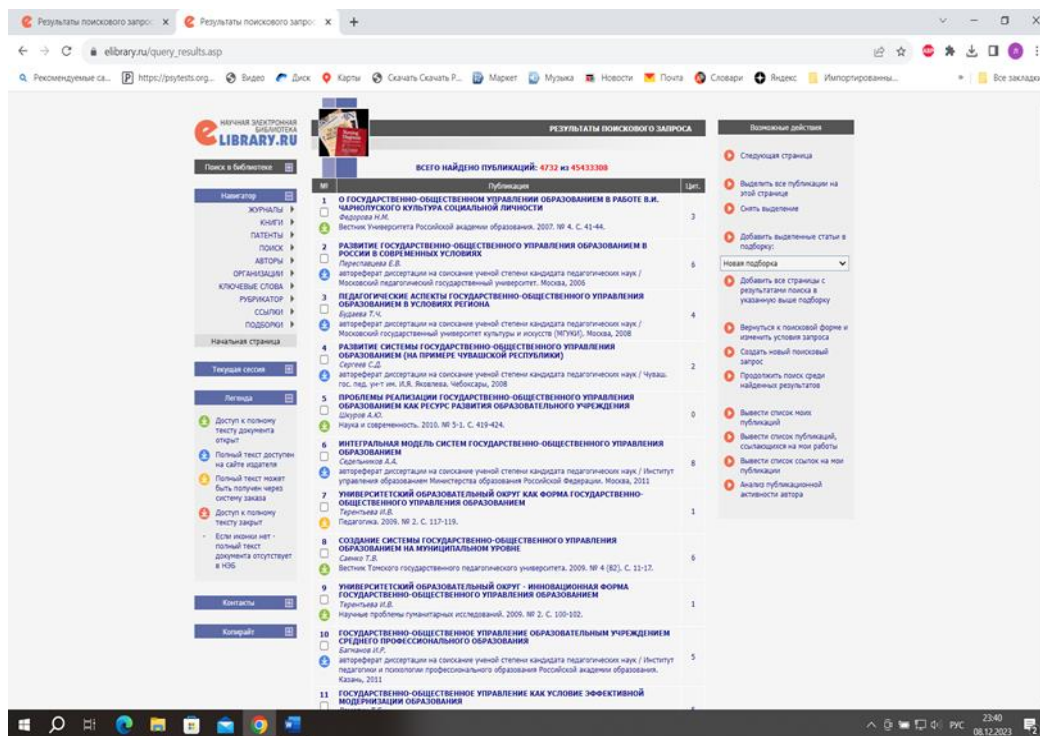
Результаты поискового запроса × Результаты поискового запроса × +

elibrary.ru/query_results.asp

Рекомендуемые са... https://psytests.org... Видео Диск Карты Скачать Скачать Р... Маркет Музыка Новости Почта Словари Яндекс Импортированны... Все закладки

НАУЧНАЯ ЭЛЕКТРОННАЯ БИБЛИОТЕКА
LIBRARY.RU

Поиск в библиотеке

Навигатор
ЖУРНАЛЫ
КНИГИ
ПАТЕНТЫ
ПОИСК
АВТОРЫ
ОРГАНИЗАЦИИ
КЛЮЧЕВЫЕ СЛОВА
РУБРИКАТОР
ССЫЛКИ
ПОДБОРКИ
Начальная страница

Текущая сессия

Легенда
Доступ к полному тексту документа открыт
Полный текст доступен на сайте издателя
Полный текст может быть получен через систему заказа
Доступ к полному тексту закрыт
Если иконки нет - полный текст документа отсутствует в НЭБ

Контакты

Копирайт

РЕЗУЛЬТАТЫ ПОИСКОВОГО ЗАПРОСА

ВСЕГО НАЙДЕНО ПУБЛИКАЦИЙ: 4732 из 45433308

| № | Публикация | Цит. |
|---|---|---|
| 1 | О ГОСУДАРСТВЕННО-ОБЩЕСТВЕННОМ УПРАВЛЕНИИ ОБРАЗОВАНИЕМ В РАБОТЕ В.И. ЧАРНОЛУСКОГО КУЛЬТУРА СОЦИАЛЬНОЙ ЛИЧНОСТИ Федорова Н.М. Вестник Университета Российской академии образования. 2007. № 4. С. 41-44. | 3 |
| 2 | РАЗВИТИЕ ГОСУДАРСТВЕННО-ОБЩЕСТВЕННОГО УПРАВЛЕНИЯ ОБРАЗОВАНИЕМ В РОССИИ В СОВРЕМЕННЫХ УСЛОВИЯХ Переспаацева Е.В. автореферат диссертации на соискание ученой степени кандидата педагогических наук / Московский педагогический государственный университет. Москва, 2006 | 6 |
| 3 | ПЕДАГОГИЧЕСКИЕ АСПЕКТЫ ГОСУДАРСТВЕННО-ОБЩЕСТВЕННОГО УПРАВЛЕНИЯ ОБРАЗОВАНИЕМ В УСЛОВИЯХ РЕГИОНА Будаева Т.Ч. автореферат диссертации на соискание ученой степени кандидата педагогических наук / Московский государственный университет культуры и искусств (МГУКИ). Москва, 2008 | 4 |
| 4 | РАЗВИТИЕ СИСТЕМЫ ГОСУДАРСТВЕННО-ОБЩЕСТВЕННОГО УПРАВЛЕНИЯ ОБРАЗОВАНИЕМ (НА ПРИМЕРЕ ЧУВАШСКОЙ РЕСПУБЛИКИ) Сергеев С.Д. автореферат диссертации на соискание ученой степени кандидата педагогических наук / Чуваш. гос. пед. ун-т им. И.Я. Яковлева. Чебоксары, 2008 | 2 |
| 5 | ПРОБЛЕМЫ РЕАЛИЗАЦИИ ГОСУДАРСТВЕННО-ОБЩЕСТВЕННОГО УПРАВЛЕНИЯ ОБРАЗОВАНИЕМ КАК РЕСУРС РАЗВИТИЯ ОБРАЗОВАТЕЛЬНОГО УЧРЕЖДЕНИЯ Шкуров А.Ю. Наука и современность. 2010. № 5-1. С. 419-424. | 0 |
| 6 | ИНТЕГРАЛЬНАЯ МОДЕЛЬ СИСТЕМ ГОСУДАРСТВЕННО-ОБЩЕСТВЕННОГО УПРАВЛЕНИЯ ОБРАЗОВАНИЕМ Сердельников А.А. автореферат диссертации на соискание ученой степени кандидата педагогических наук / Институт управления образованием Министерства образования Российской Федерации. Москва, 2011 | 8 |
| 7 | УНИВЕРСИТЕТСКИЙ ОБРАЗОВАТЕЛЬНЫЙ ОКРУГ КАК ФОРМА ГОСУДАРСТВЕННО-ОБЩЕСТВЕННОГО УПРАВЛЕНИЯ ОБРАЗОВАНИЕМ Терентьева И.В. Педагогика. 2009. № 2. С. 117-119. | 1 |
| 8 | СОЗДАНИЕ СИСТЕМЫ ГОСУДАРСТВЕННО-ОБЩЕСТВЕННОГО УПРАВЛЕНИЯ ОБРАЗОВАНИЕМ НА МУНИЦИПАЛЬНОМ УРОВНЕ Саенко Т.В. Вестник Томского государственного педагогического университета. 2009. № 4 (82). С. 11-17. | 6 |
| 9 | УНИВЕРСИТЕТСКИЙ ОБРАЗОВАТЕЛЬНЫЙ ОКРУГ - ИННОВАЦИОННАЯ ФОРМА ГОСУДАРСТВЕННО-ОБЩЕСТВЕННОГО УПРАВЛЕНИЯ ОБРАЗОВАНИЕМ Терентьева И.В. Научные проблемы гуманитарных исследований. 2009. № 2. С. 100-102. | 1 |
| 10 | ГОСУДАРСТВЕННО-ОБЩЕСТВЕННОЕ УПРАВЛЕНИЕ ОБРАЗОВАТЕЛЬНЫМ УЧРЕЖДЕНИЕМ СРЕДНЕГО ПРОФЕССИОНАЛЬНОГО ОБРАЗОВАНИЯ Багманов И.Р. автореферат диссертации на соискание ученой степени кандидата педагогических наук / Институт педагогики и психологии профессионального образования Российской академии образования. Казань, 2011 | 5 |
| 11 | ГОСУДАРСТВЕННО-ОБЩЕСТВЕННОЕ УПРАВЛЕНИЕ КАК УСЛОВИЕ ЭФФЕКТИВНОЙ МОДЕРНИЗАЦИИ ОБРАЗОВАНИЯ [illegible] | |

Возможные действия
Следующая страница
Выделить все публикации на этой странице
Снять выделение
Добавить выделенные статьи в подборку:
Новая подборка
Добавить все страницы с результатами поиска в указанную выше подборку
Вернуться к поисковой форме и изменить условия запроса
Создать новый поисковый запрос
Продолжить поиск среди найденных результатов
Вывести список моих публикаций
Вывести список публикаций, ссылающихся на мои работы
Вывести список ссылок на мои публикации
Анализ публикационной активности автора

РУС 23:40 08.12.2023